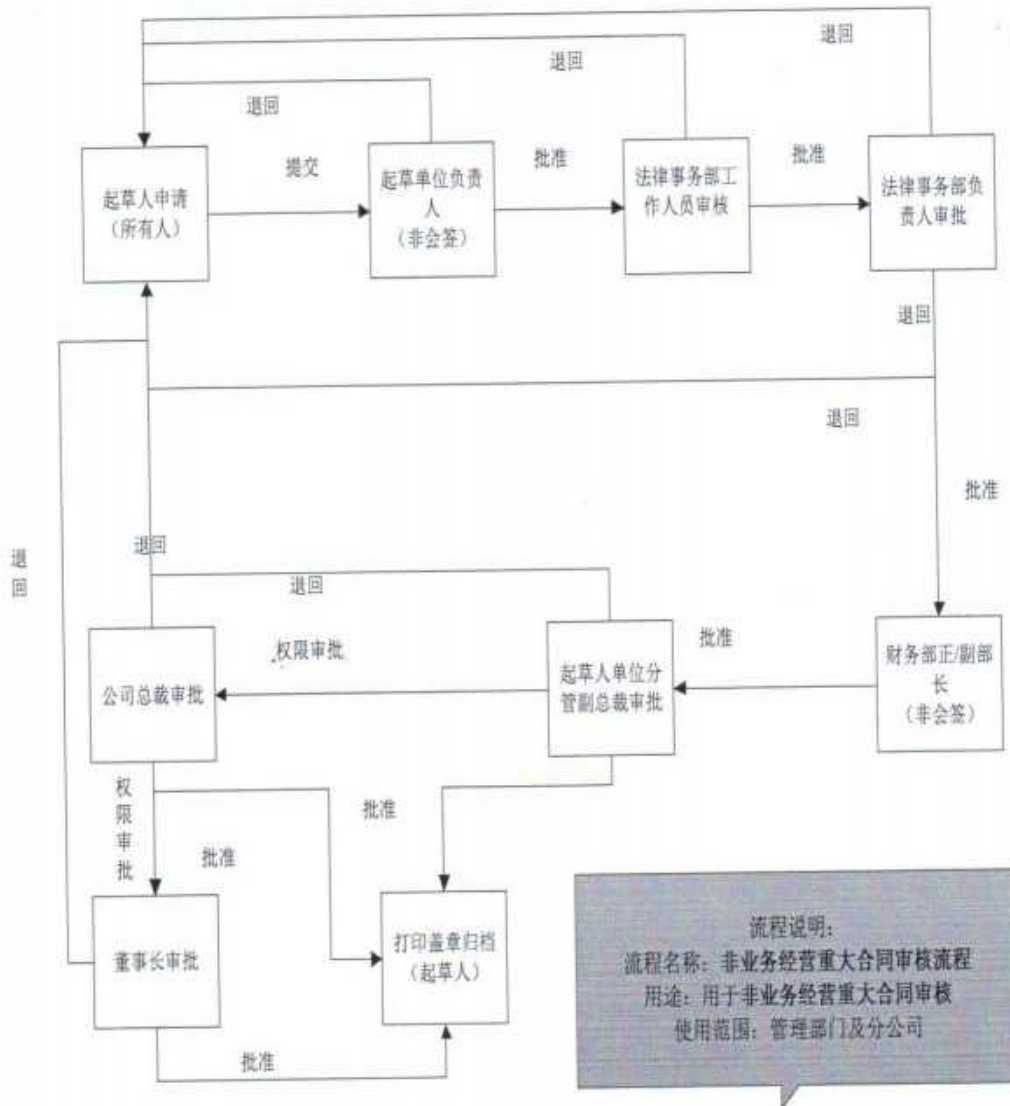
退回

退回

退回

起草人申请（所有人）

提交

起草单位负责人（非会签）

批准

法律事务部工作人员审核

批准

法律事务部负责人审批

退回

退回

批准

退回

退回

退回

权限审批

公司总裁审批

起草人单位分管副总裁审批

批准

财务部正/副部长（非会签）

权限审批

批准

批准

董事长审批

打印盖章归档（起草人）

批准

流程说明：
流程名称：非业务经营重大合同审核流程
用途：用于非业务经营重大合同审核
使用范围：管理部门及分公司